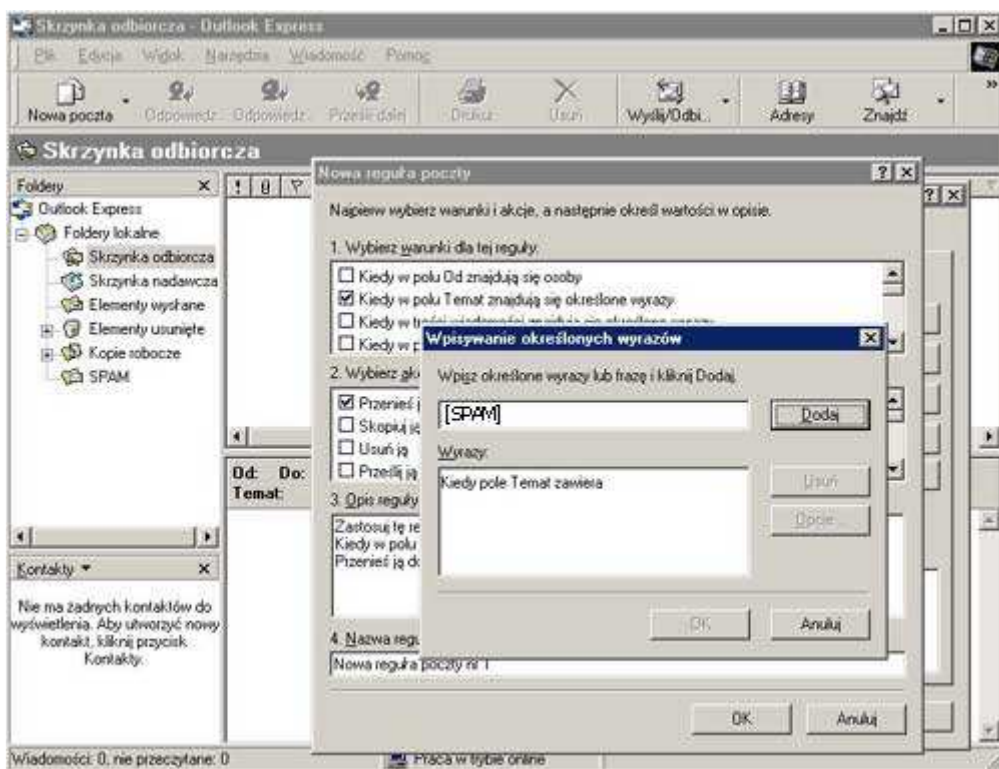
Skrzynka odbiorcza - Outlook Express

Plik Edycja Widok Narzędzia Wiadomość Pomoc

Nowa poczta Odpowiedz Odpowiedz Prześlij dalej Drukuj Usuń Wyślij/Odbi... Adresy Znajdź

Skrzynka odbiorcza

Foldery
Outlook Express
Foldery lokalne
Skrzynka odbiorcza
Skrzynka nadawcza
Elementy wysłane
Elementy usunięte
Kopie robocze
SPAM

Kontakty
Nie ma żadnych kontaktów do wyświetlenia. Aby utworzyć nowy kontakt, kliknij przycisk Kontakty.

Od: Do:
Temat:

Nowa reguła poczty

Najpierw wybierz warunki i akcje, a następnie określ wartości w opisie.

1. Wybierz warunki dla tej reguły:
Kiedy w polu Od znajdują się osoby
Kiedy w polu Temat znajdują się określone wyrazy
Kiedy w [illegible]
Kiedy w p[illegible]

2. Wybierz ak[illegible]
Przenieś j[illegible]
Skopiuj ją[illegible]
Usuń ją
Prześlij ją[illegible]

3. Opis reguły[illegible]
Zastosuj tę re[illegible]
Kiedy w polu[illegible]
Przenieś ją do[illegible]

4. Nazwa regu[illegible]
Nowa reguła poczty nr 1

OK Anuluj

Wpisywanie określonych wyrazów

Wpisz określone wyrazy lub frazę i kliknij Dodaj.

[SPAM]

Dodaj

Wyrazy:
Kiedy pole Temat zawiera

Usuń
Opcje...

OK Anuluj

Wiadomości: 0, nie przeczytane: 0
Praca w trybie online